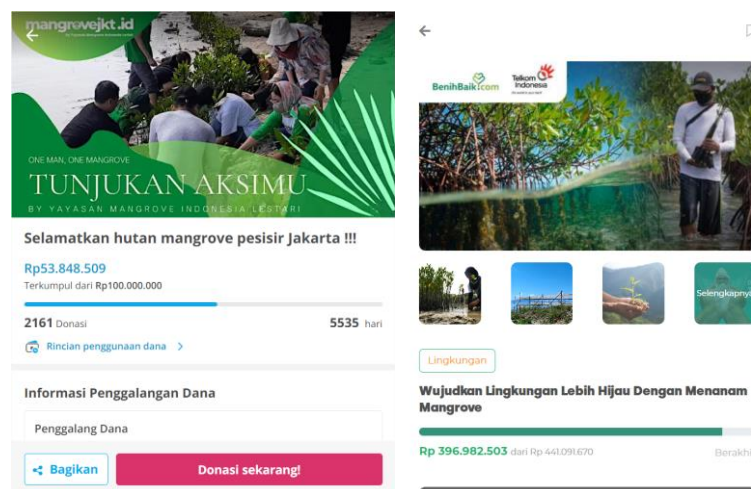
mangrovejkt.id

ONE MAN, ONE MANGROVE
TUNJUKAN AKSIMU
BY YAYASAN MANGROVE INDONESIA LESTARI

Selamatkan hutan mangrove pesisir Jakarta !!!

Rp53.848.509
Terkumpul dari Rp100.000.000

2161 Donasi
5535 hari

Rincian penggunaan dana >

Informasi Penggalangan Dana

Penggalang Dana

Bagikan
Donasi sekarang!

BenihBaik.com
Telkom Indonesia

Selengkapnya

Lingkungan

Wujudkan Lingkungan Lebih Hijau Dengan Menanam Mangrove

Rp 396.982.503 dari Rp 441.091.670
Berakhi